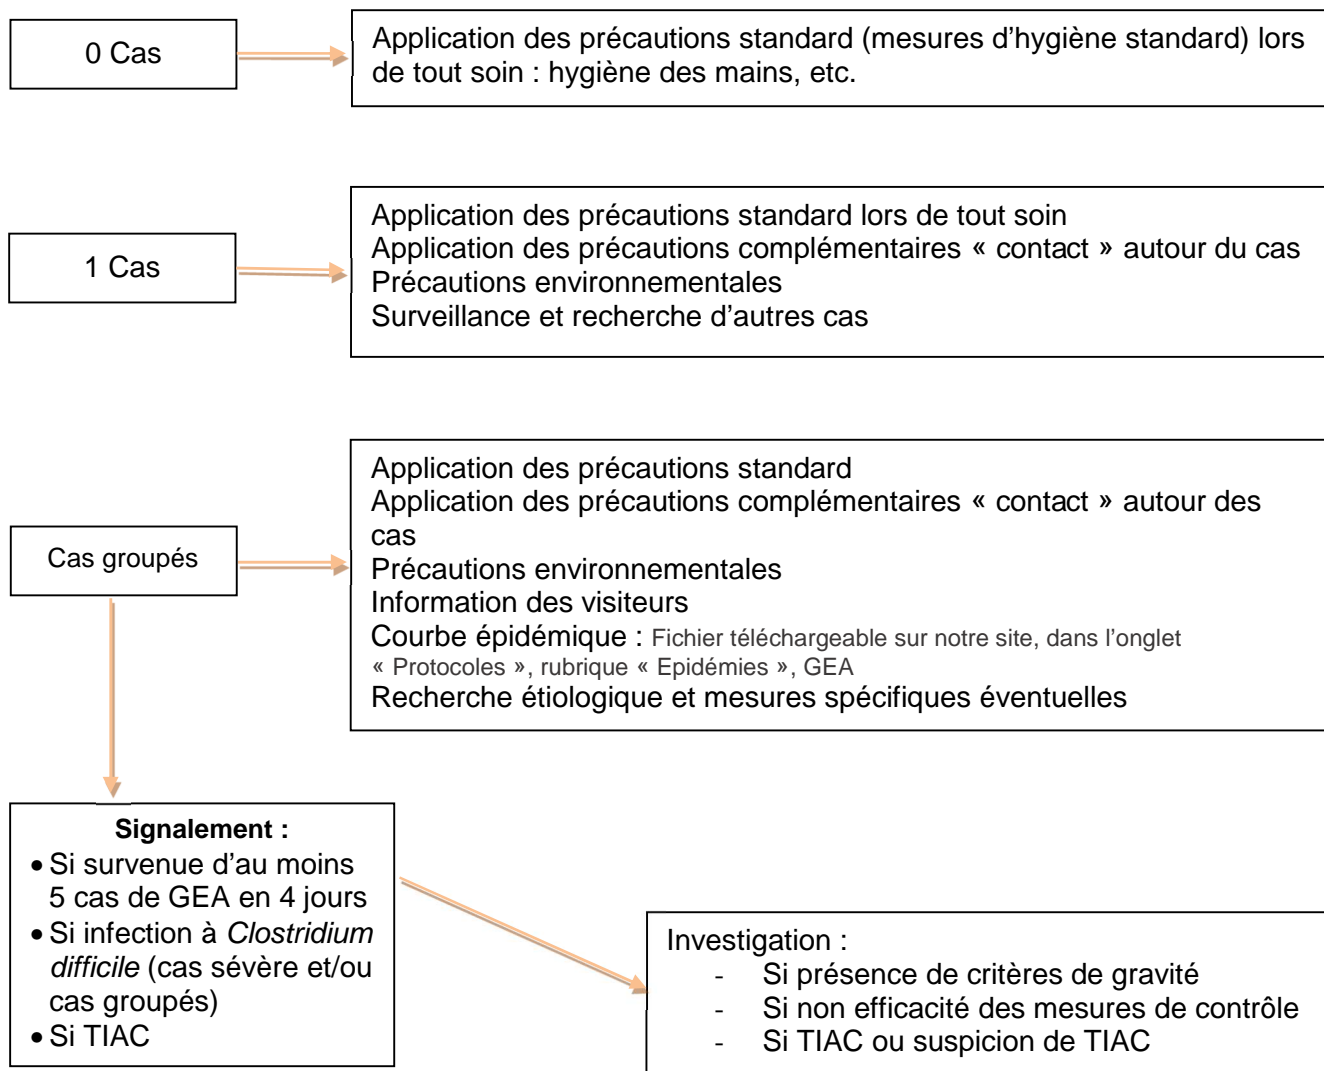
0 Cas

Application des précautions standard (mesures d'hygiène standard) lors de tout soin : hygiène des mains, etc.

1 Cas

Application des précautions standard lors de tout soin
Application des précautions complémentaires « contact » autour du cas
Précautions environnementales
Surveillance et recherche d'autres cas

Cas groupés

Application des précautions standard
Application des précautions complémentaires « contact » autour des cas
Précautions environnementales
Information des visiteurs
Courbe épidémique : Fichier téléchargeable sur notre site, dans l'onglet « Protocoles », rubrique « Epidémies », GEA
Recherche étiologique et mesures spécifiques éventuelles

**Signalement :**
- Si survenue d'au moins 5 cas de GEA en 4 jours
- Si infection à *Clostridium difficile* (cas sévère et/ou cas groupés)
- Si TIAC

Investigation :
- Si présence de critères de gravité
- Si non efficacité des mesures de contrôle
- Si TIAC ou suspicion de TIAC